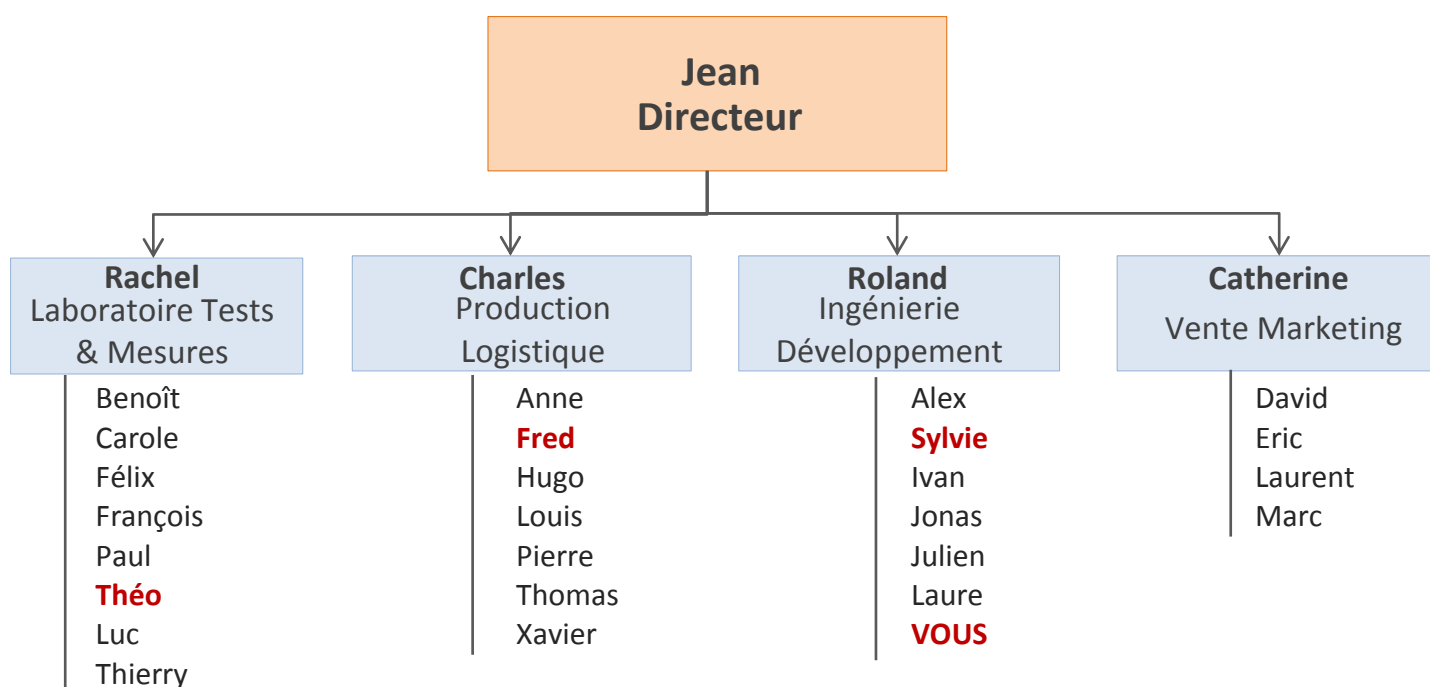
Jean
Directeur

Rachel
Laboratoire Tests & Mesures

Benoît
Carole
Félix
François
Paul
Théo
Luc
Thierry

Charles
Production Logistique

Anne
Fred
Hugo
Louis
Pierre
Thomas
Xavier

Roland
Ingénierie Développement

Alex
Sylvie
Ivan
Jonas
Julien
Laure
VOUS

Catherine
Vente Marketing

David
Eric
Laurent
Marc